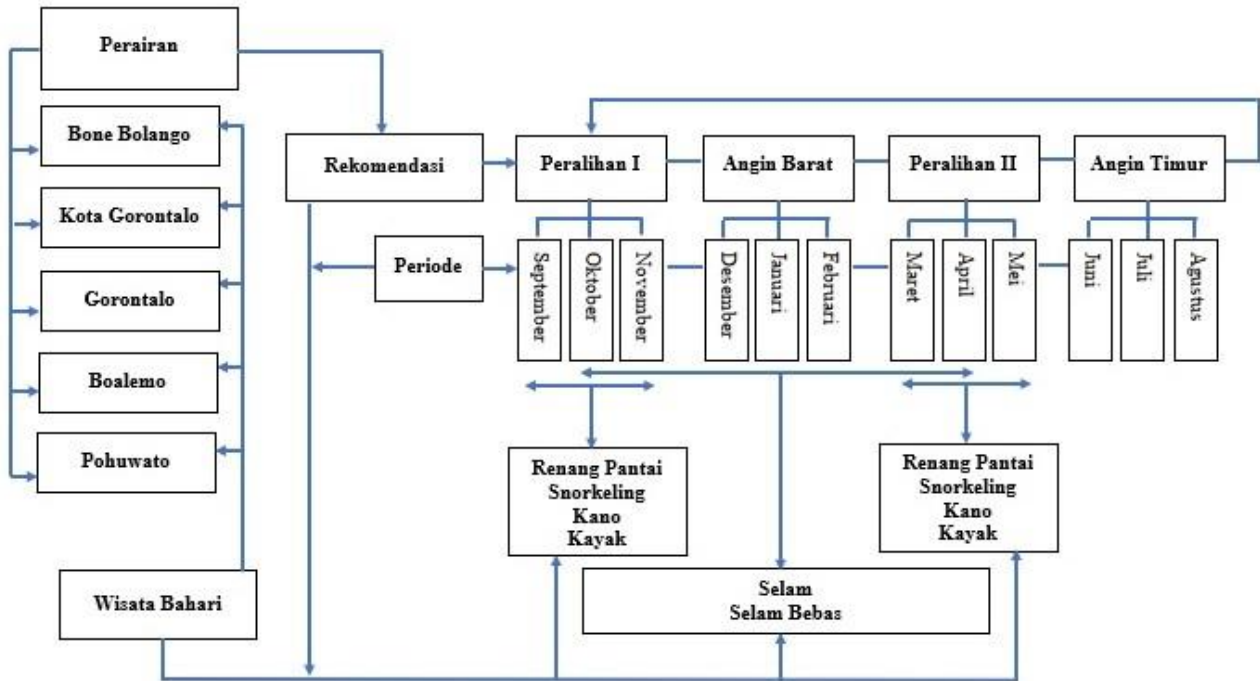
Perairan

Bone Bolango

Kota Gorontalo

Gorontalo

Boalemo

Pohuwato

Wisata Bahari

Rekomendasi

Periode

Peralihan I

Angin Barat

Peralihan II

Angin Timur

September

Oktober

November

Desember

Januari

Februari

Maret

April

Mei

Juni

Juli

Agustus

Renang Pantai
Snorkeling
Kano
Kayak

Renang Pantai
Snorkeling
Kano
Kayak

Selam
Selam Bebas